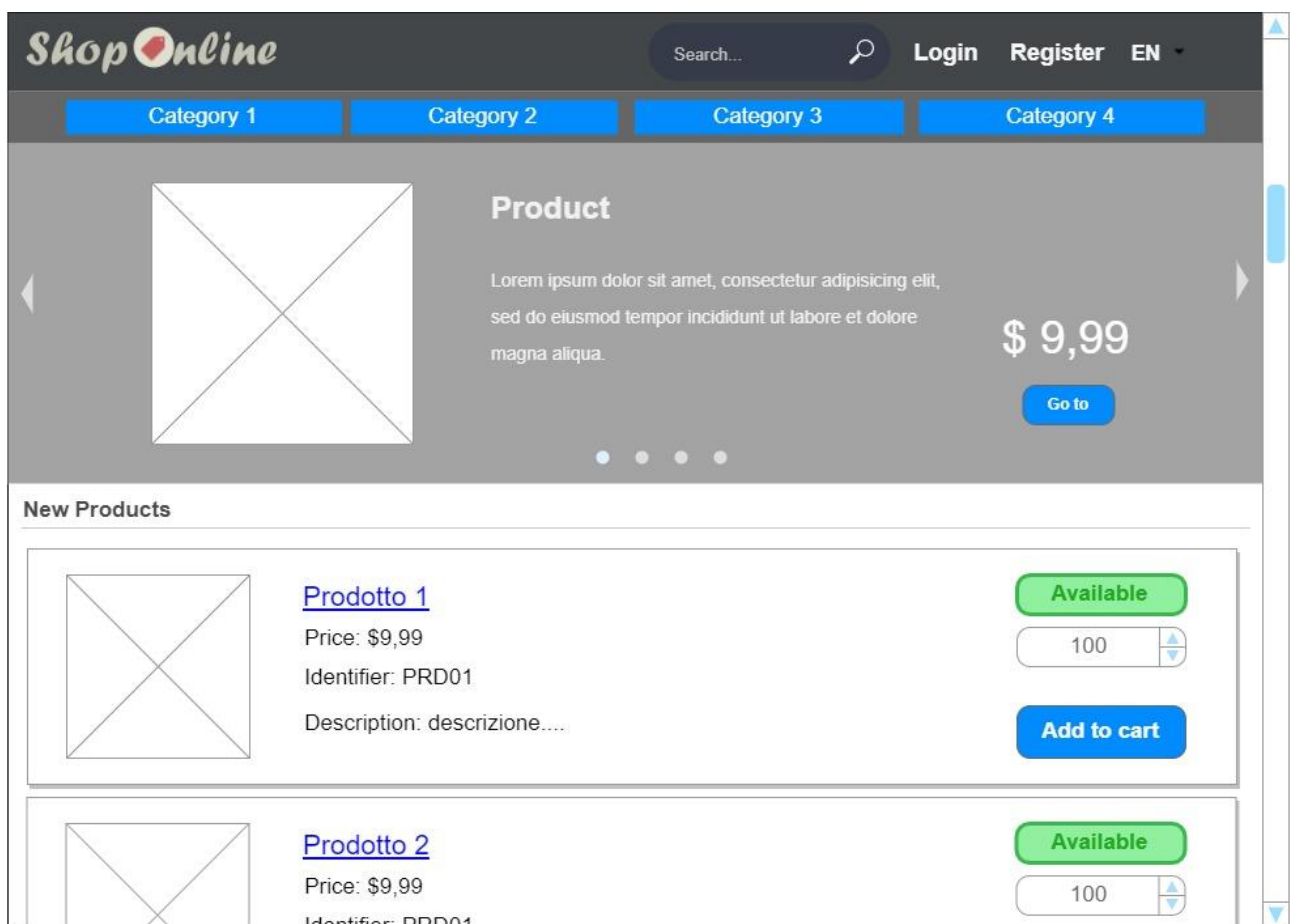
ShopOnline

Search...

Login Register EN

Category 1 Category 2 Category 3 Category 4

Product

Lorem ipsum dolor sit amet, consectetur adipisicing elit, sed do eiusmod tempor incididunt ut labore et dolore magna aliqua.

$ 9,99

Go to

New Products

Prodotto 1

Price: $9,99

Identifier: PRD01

Description: descrizione....

Available

100

Add to cart

Prodotto 2

Price: $9,99

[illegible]

Available

100